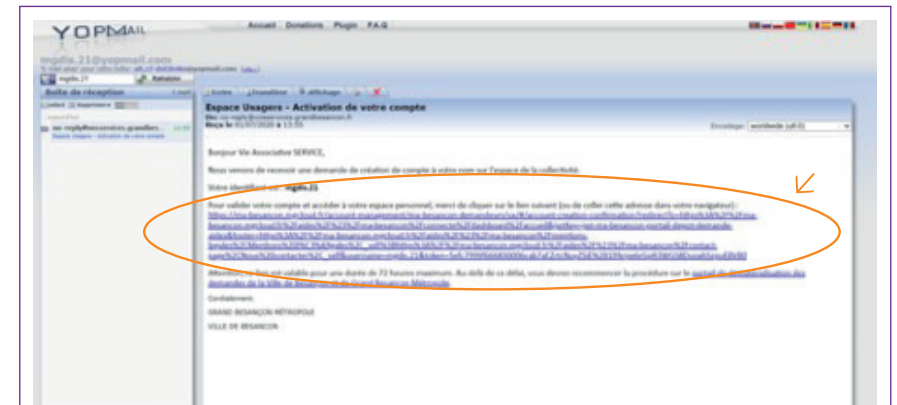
YOPMAIL

Accueil Donations Plugin FAQ

mgdis.21@yopmail.com

mgdis.21 Rafraîchir

Boîte de réception

no-reply@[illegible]
Espace Usagers - Activation de votre compte

Écrire Transférer Affichage

Espace Usagers - Activation de votre compte
De: no-reply@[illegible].grandbesancon.fr
Reçu le: 01/07/2020 à 13:55

Encodage: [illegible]

Bonjour Vie Associative SERVICE,

Nous venons de recevoir une demande de création de compte à votre nom sur l'espace de la collectivité.

Votre identifiant est : mgdis.21

Pour valider votre compte et accéder à votre espace personnel, merci de cliquer sur le lien suivant (ou de coller cette adresse dans votre navigateur) :
https://ma.besancon.mgcloud.fr/account-management/ma-besancon-demandeurs/ux/#/account-creation-confirmation?redirectTo=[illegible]

Attention, ce lien est valable pour une durée de 72 heures maximum. Au delà de ce délai, vous devrez recommencer la procédure sur le portail de dématérialisation des demandes de la Ville de Besançon et du Grand Besançon Métropole.

Cordialement,

GRAND BESANÇON MÉTROPOLE

VILLE DE BESANÇON